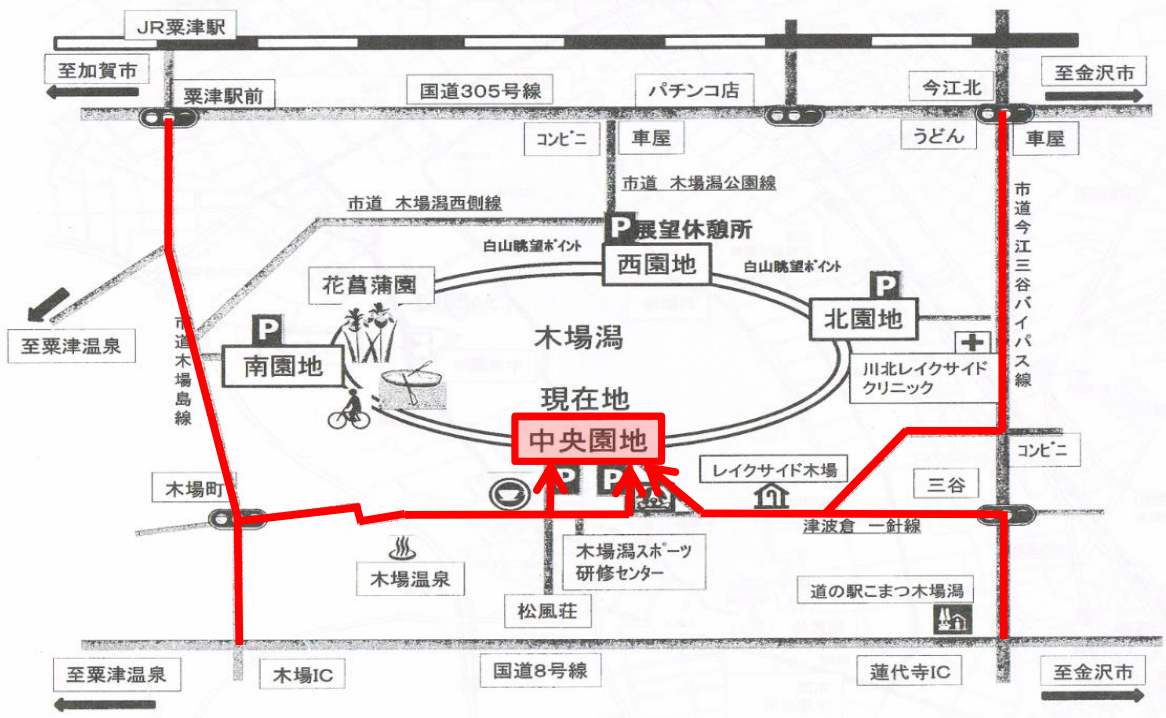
JR粟津駅

至加賀市

粟津駅前

国道305号線

パチンコ店

今江北

至金沢市

コンビニ

車屋

うどん

車屋

市道 木場潟公園線

市道 木場潟西側線

P 展望休憩所

白山眺望ポイント

西園地

白山眺望ポイント

花菖蒲園

P

北園地

市道今江三谷バイパス線

至粟津温泉

市道木場島線

P

南園地

木場潟

川北レイクサイドクリニック

現在地

中央園地

コンビニ

レイクサイド木場

三谷

木場町

P

P

津波倉 一針線

木場温泉

木場潟スポーツ研修センター

道の駅こまつ木場潟

松風荘

至粟津温泉

木場IC

国道8号線

蓮代寺IC

至金沢市